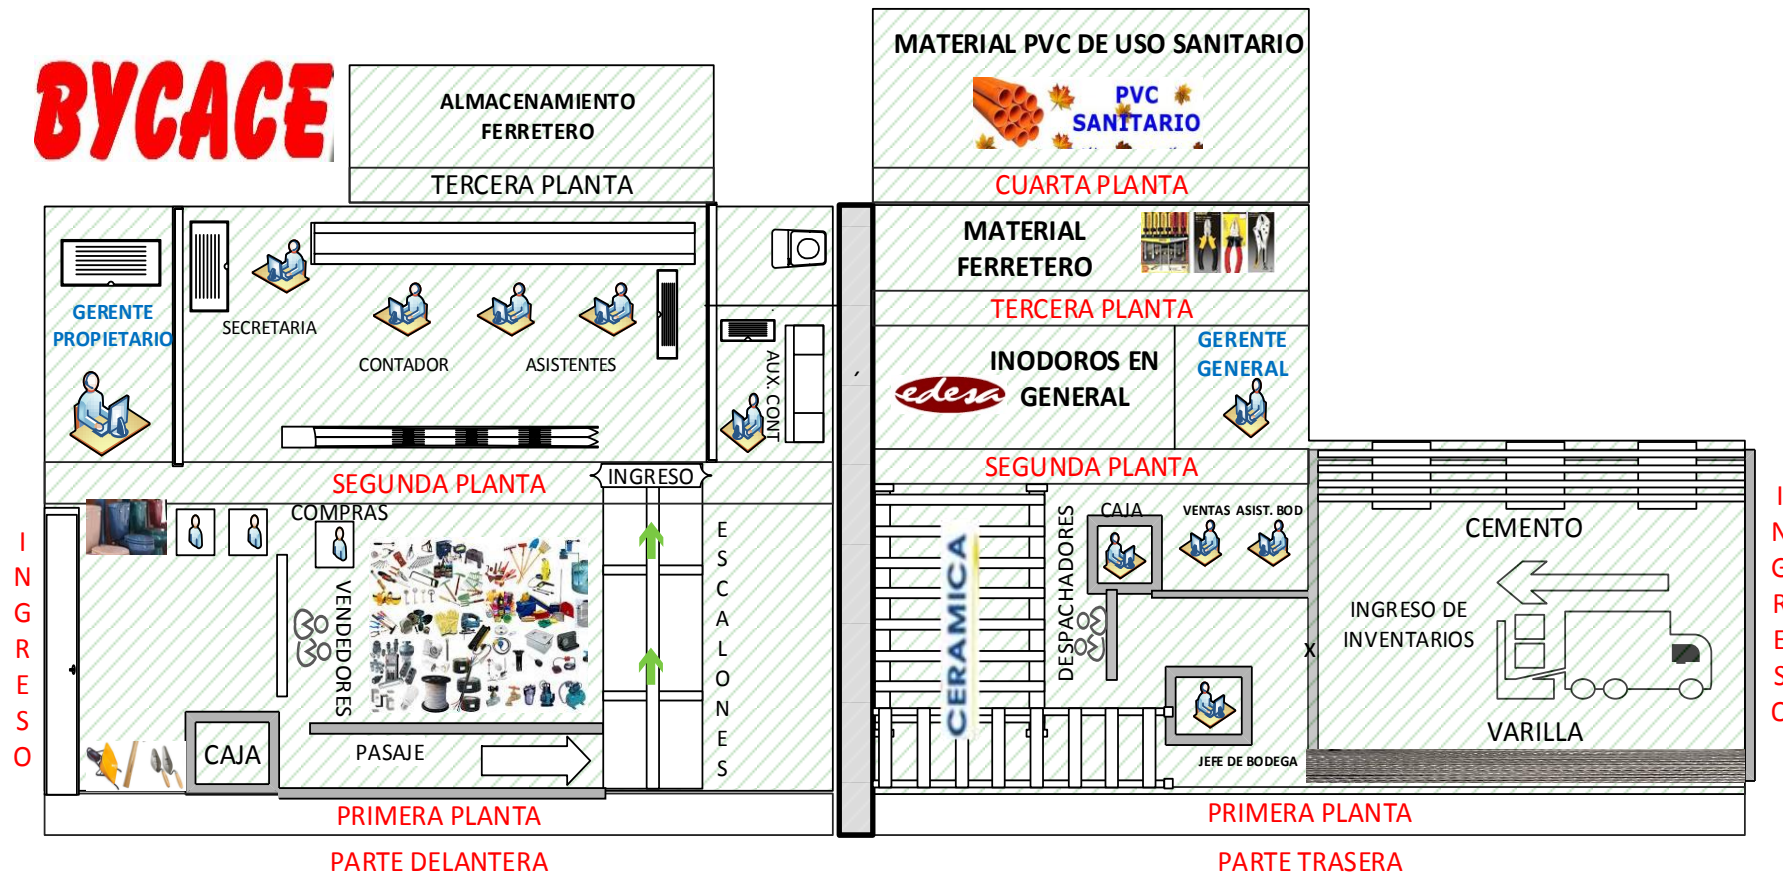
BYCACE

ALMACENAMIENTO FERRETERO

TERCERA PLANTA

GERENTE PROPIETARIO

SECRETARIA

CONTADOR

ASISTENTES

AUX. CONT

SEGUNDA PLANTA

INGRESO

I N G R E S O

COMPRAS

VENDEDORES

E S C A L O N E S

CAJA

PASAJE

PRIMERA PLANTA

PARTE DELANTERA

MATERIAL PVC DE USO SANITARIO

PVC SANITARIO

CUARTA PLANTA

MATERIAL FERRETERO

TERCERA PLANTA

INODOROS EN GENERAL

edesa

GERENTE GENERAL

SEGUNDA PLANTA

CERAMICA

DESPACHADORES

CAJA

VENTAS ASIST. BOD

CEMENTO

INGRESO DE INVENTARIOS

X

VARILLA

JEFE DE BODEGA

PRIMERA PLANTA

PARTE TRASERA

I N G R E S O